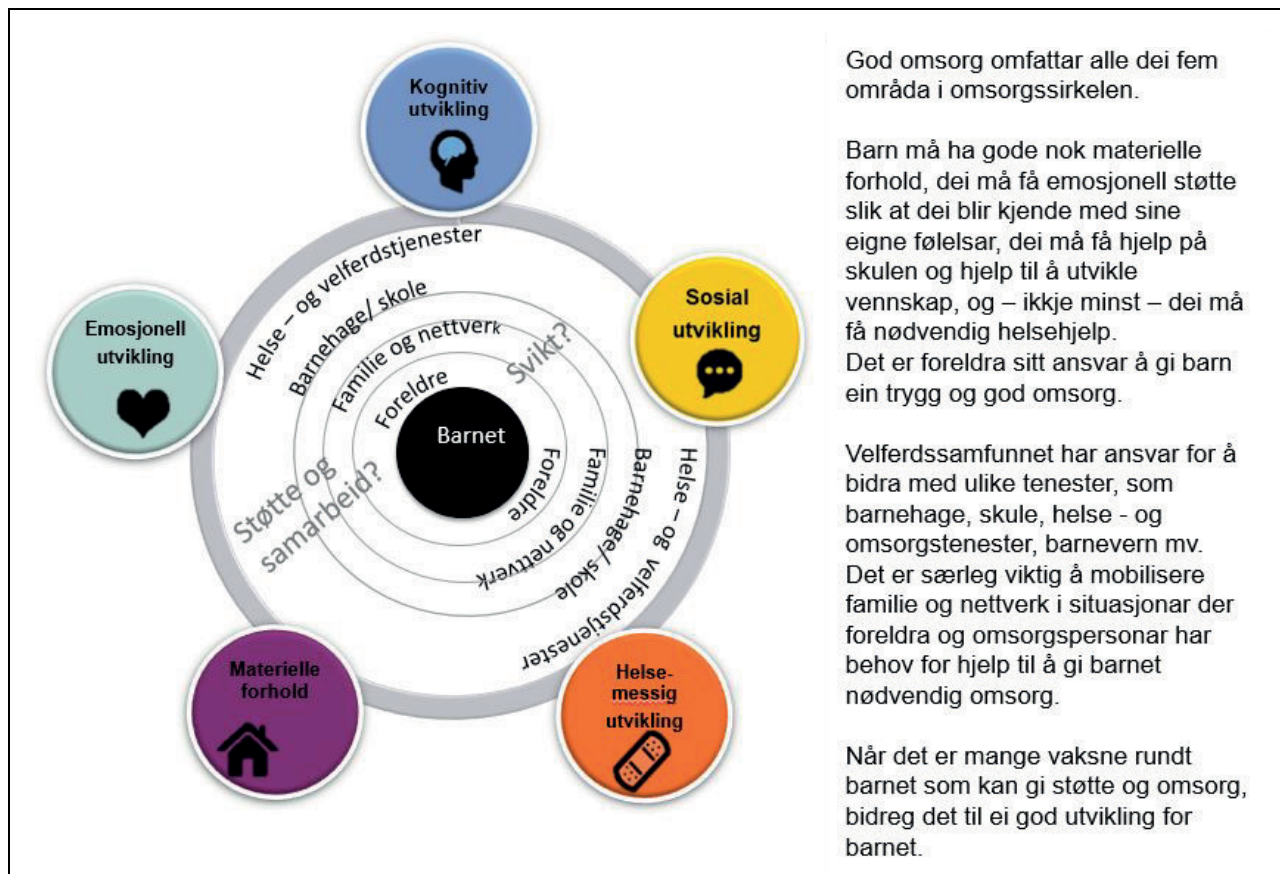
Kognitiv utvikling

Sosial utvikling

Helsemessig utvikling

Materielle forhold

Emosjonell utvikling

Helse – og velferdstjenester

Barnehage/ skole

Familie og nettverk

Foreldre

Svikt?

Barnet

Foreldre

Familie og nettverk

Barnehage/ skole

Helse – og velferdstjenester

Støtte og samarbeid?

God omsorg omfattar alle dei fem områda i omsorgssirkelen.

Barn må ha gode nok materielle forhold, dei må få emosjonell støtte slik at dei blir kjende med sine eigne følelsar, dei må få hjelp på skulen og hjelp til å utvikle vennskap, og – ikkje minst – dei må få nødvendig helsehjelp.
Det er foreldra sitt ansvar å gi barn ein trygg og god omsorg.

Velferdssamfunnet har ansvar for å bidra med ulike tenester, som barnehage, skule, helse - og omsorgstenester, barnevern mv. Det er særleg viktig å mobilisere familie og nettverk i situasjonar der foreldra og omsorgspersonar har behov for hjelp til å gi barnet nødvendig omsorg.

Når det er mange vaksne rundt barnet som kan gi støtte og omsorg, bidreg det til ei god utvikling for barnet.